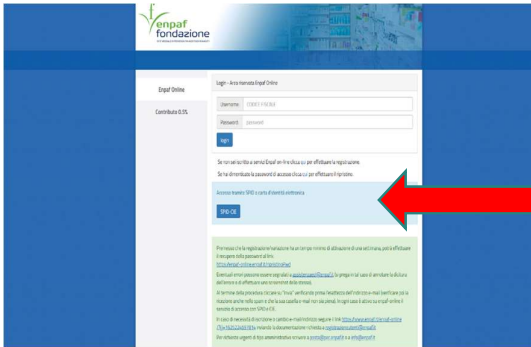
enpaf
fondazione

Enpaf Online

Contributo 0,5%

Login - Area riservata Enpaf Online

Username CODICE FISCALE

Password password

login

Se non sei iscritto ai servizi Enpaf on-line clicca qui per effettuare la registrazione.

Se hai dimenticato la password di accesso clicca qui per effettuare il ripristino.

Accesso tramite SPID o carta d'identità elettronica

SPID-CIE

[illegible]